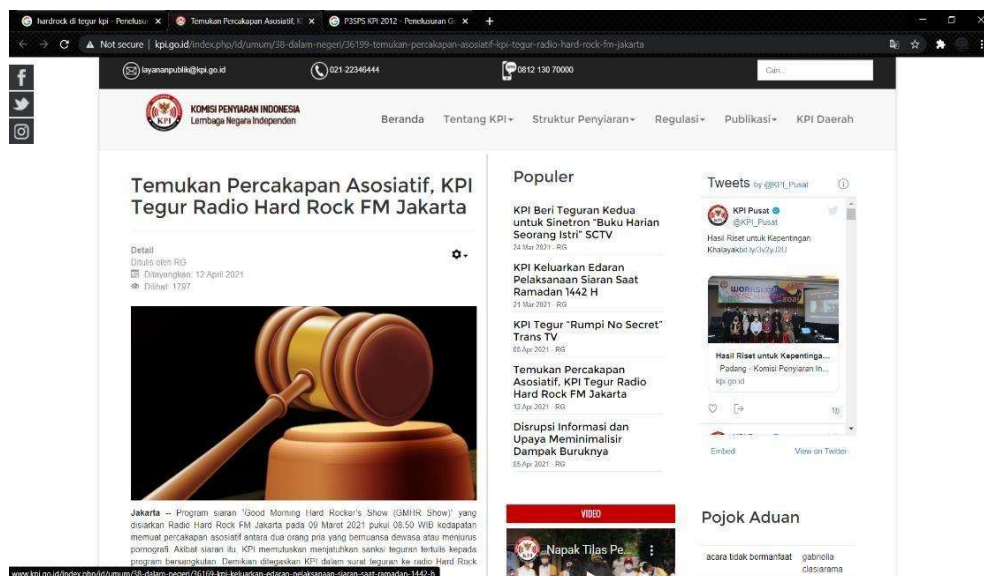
hardrock di tegur kpi - Penelusu ×
Temukan Percakapan Asosiatif, K ×
P3SPS KPI 2012 - Penelusuran G ×
+

Not secure | kpi.go.id/index.php/id/umum/38-dalam-negeri/36199-temukan-percakapan-asosiatif-kpi-tegur-radio-hard-rock-fm-jakarta

layananpublik@kpi.go.id
021-22346444
0812 130 70000
Cari...

KOMISI PENYIARAN INDONESIA
Lembaga Negara Independen

Beranda Tentang KPI Struktur Penyiaran Regulasi Publikasi KPI Daerah

Temukan Percakapan Asosiatif, KPI Tegur Radio Hard Rock FM Jakarta

Detail
Ditulis oleh RG
Ditayangkan: 12 April 2021
Dilihat: 1797

Jakarta -- Program siaran "Good Morning Hard Rocker's Show (GMHR Show)" yang disiarkan Radio Hard Rock FM Jakarta pada 09 Maret 2021 pukul 08.50 WIB kedapatan memuat percakapan asosiatif antara dua orang pria yang bernuansa dewasa atau menjurus pornografi. Akibat siaran itu, KPI memutuskan menjatuhkan sanksi teguran tertulis kepada program bersangkutan. Demikian ditegaskan KPI dalam surat teguran ke radio Hard Rock

Populer

KPI Beri Teguran Kedua untuk Sinetron "Buku Harian Seorang Istri" SCTV
24 Mar 2021 · RG

KPI Keluarkan Edaran Pelaksanaan Siaran Saat Ramadan 1442 H
21 Mar 2021 · RG

KPI Tegur "Rumpi No Secret" Trans TV
05 Apr 2021 · RG

Temukan Percakapan Asosiatif, KPI Tegur Radio Hard Rock FM Jakarta
12 Apr 2021 · RG

Disrupsi Informasi dan Upaya Meminimalisir Dampak Buruknya
05 Apr 2021 · RG

VIDEO
Napak Tilas Pe...

Tweets by @KPI_Pusat

KPI Pusat
@KPI_Pusat
Hasil Riset untuk Kepentingan Khalayakbit.ly/3v2y..f2U

Hasil Riset untuk Kepentinga...
Padang - Komisi Penyiaran In...
kpi.go.id

Embed
View on Twitter

Pojok Aduan
acara tidak bermanfaat
gabriella clasiarama

www.kpi.go.id/index.php/id/umum/38-dalam-negeri/36169-kpi-keluarkan-edaran-pelaksanaan-siaran-saat-ramadan-1442-h